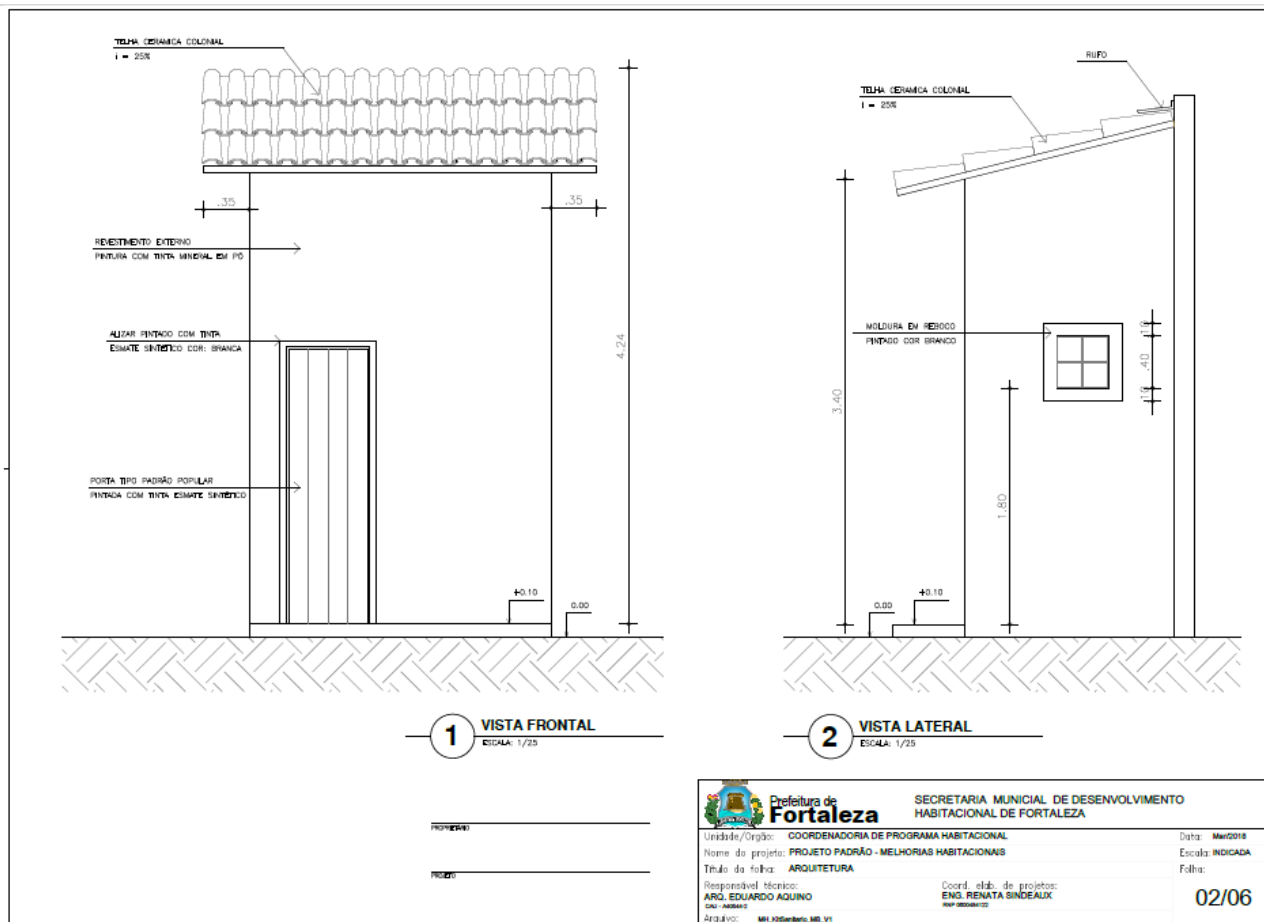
TELHA CERAMICA COLONIAL
i = 25%

.35
.35

REVESTIMENTO EXTERNO
PINTURA COM TINTA MINERAL EM PÓ

ALIZAR PINTADO COM TINTA
ESMATE SINTÉTICO COR: BRANCA

4.24

PORTA TIPO PADRÃO POPULAR
PINTADA COM TINTA ESMATE SINTÉTICO

+0.10
0.00

RUFO

TELHA CERAMICA COLONIAL
i = 25%

MOLDURA EM REBOCO
PINTADO COR BRANCO

.10
.40
.10

3.40

1.80

0.00
+0.10

1 VISTA FRONTAL
ESCALA: 1/25

2 VISTA LATERAL
ESCALA: 1/25

PROPRIETÁRIO

PROJETO

Prefeitura de Fortaleza
SECRETARIA MUNICIPAL DE DESENVOLVIMENTO HABITACIONAL DE FORTALEZA

| Unidade/Orgão: COORDENADORIA DE PROGRAMA HABITACIONAL | | Data: Mar/2018 |
|---|---|---|
| Nome do projeto: PROJETO PADRÃO - MELHORIAS HABITACIONAIS | | Escala: INDICADA |
| Título da folha: ARQUITETURA | | Folha: |
| Responsável técnico: ARQ. EDUARDO AQUINO CAU - A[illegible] | Coord. elab. de projetos: ENG. RENATA SINDEAUX RNP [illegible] | 02/06 |
| Arquivo: MH_KitSanitario_MS_V1 | | |